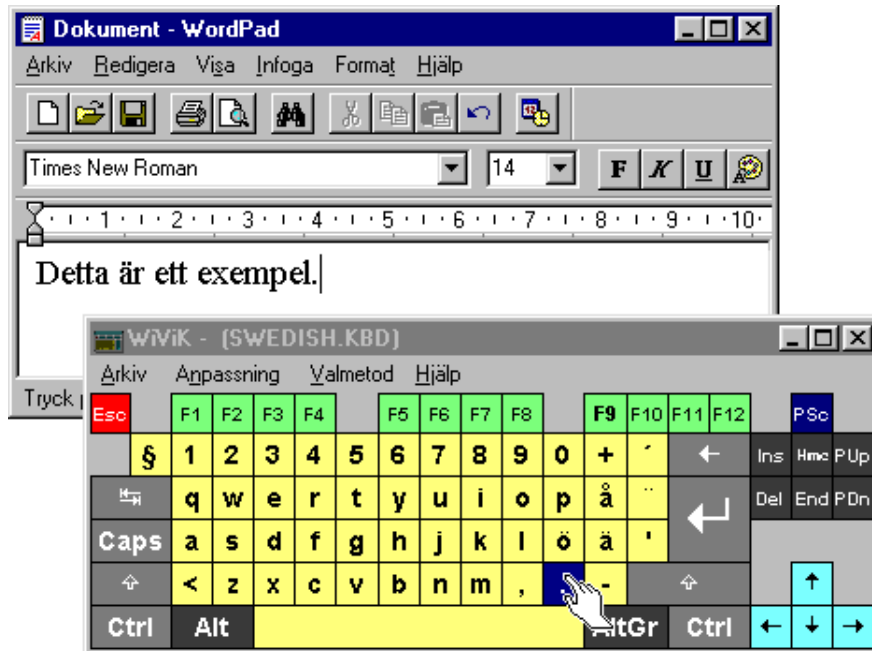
Dokument - WordPad

Arkiv Redigera Visa Infoga Format Hjälp

Times New Roman
14
F K U

1 2 3 4 5 6 7 8 9 10

Detta är ett exempel.

Tryck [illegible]

WiViK - (SWEDISH.KBD)

Arkiv Anpassning Valmetod Hjälp

Esc F1 F2 F3 F4 F5 F6 F7 F8 F9 F10 F11 F12 PSc

§ 1 2 3 4 5 6 7 8 9 0 + ´ ← Ins Hme PUp

q w e r t y u i o p å ¨ Del End PDn

Caps a s d f g h j k l ö ä '

< z x c v b n m , - ↑

Ctrl Alt AltGr Ctrl ← ↓ →